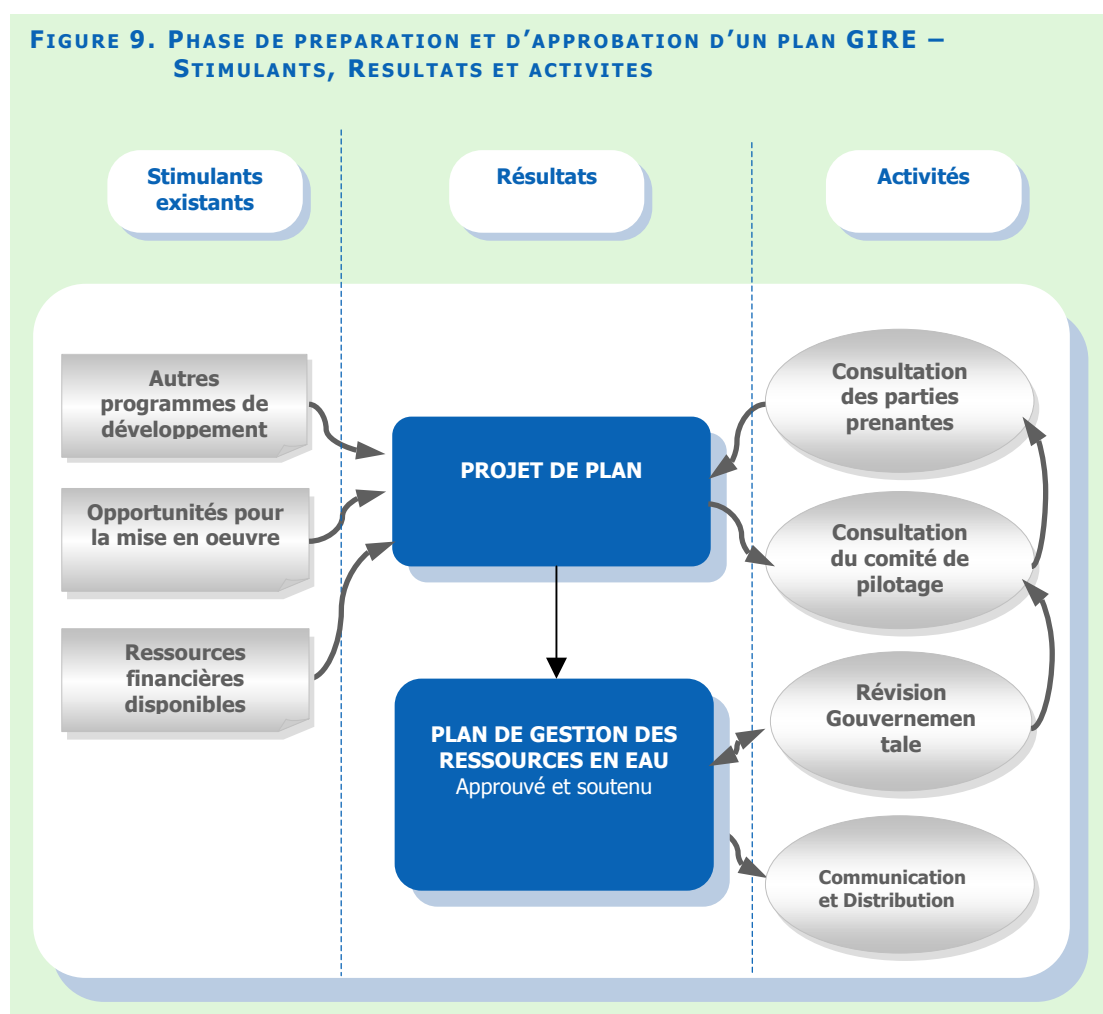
FIGURE 9. PHASE DE PREPARATION ET D'APPROBATION D'UN PLAN GIRE – STIMULANTS, RESULTATS ET ACTIVITES

Stimulants existants

Résultats

Activités

Autres programmes de développement

Opportunités pour la mise en oeuvre

Ressources financières disponibles

PROJET DE PLAN

PLAN DE GESTION DES RESSOURCES EN EAU
Approuvé et soutenu

Consultation des parties prenantes

Consultation du comité de pilotage

Révision Gouvernemen tale

Communication et Distribution